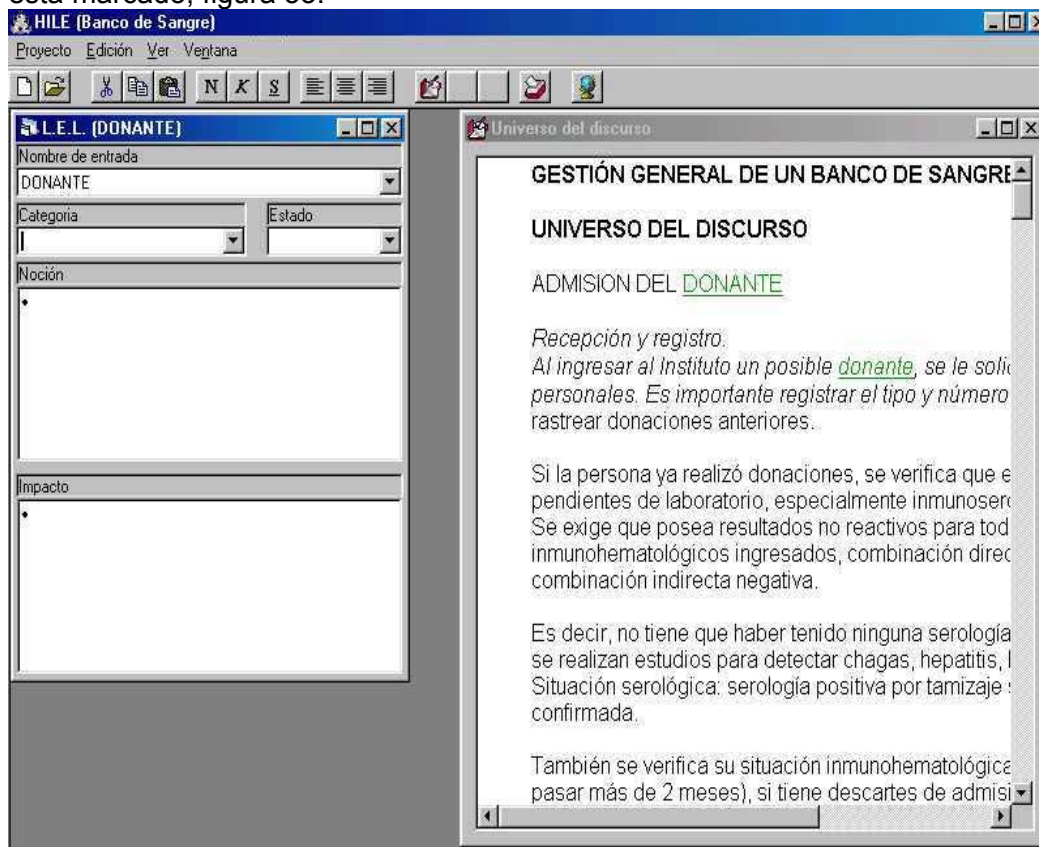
está marcado, figura 30.

HILE (Banco de Sangre)

Proyecto Edición Ver Ventana

N K S

L.E.L. (DONANTE)

Nombre de entrada

DONANTE

Categoria

Estado

Noción

•

Impacto

•

Universo del discurso

GESTIÓN GENERAL DE UN BANCO DE SANGRE

UNIVERSO DEL DISCURSO

ADMISION DEL DONANTE

Recepción y registro.
Al ingresar al Instituto un posible donante, se le solic
personales. Es importante registrar el tipo y número
rastrear donaciones anteriores.

Si la persona ya realizó donaciones, se verifica que e
pendientes de laboratorio, especialmente inmunoser
Se exige que posea resultados no reactivos para tod
inmunohematológicos ingresados, combinación direc
combinación indirecta negativa.

Es decir, no tiene que haber tenido ninguna serología
se realizan estudios para detectar chagas, hepatitis, I
Situación serológica: serología positiva por tamizaje
confirmada.

También se verifica su situación inmunohematológica
pasar más de 2 meses), si tiene descartes de admisi